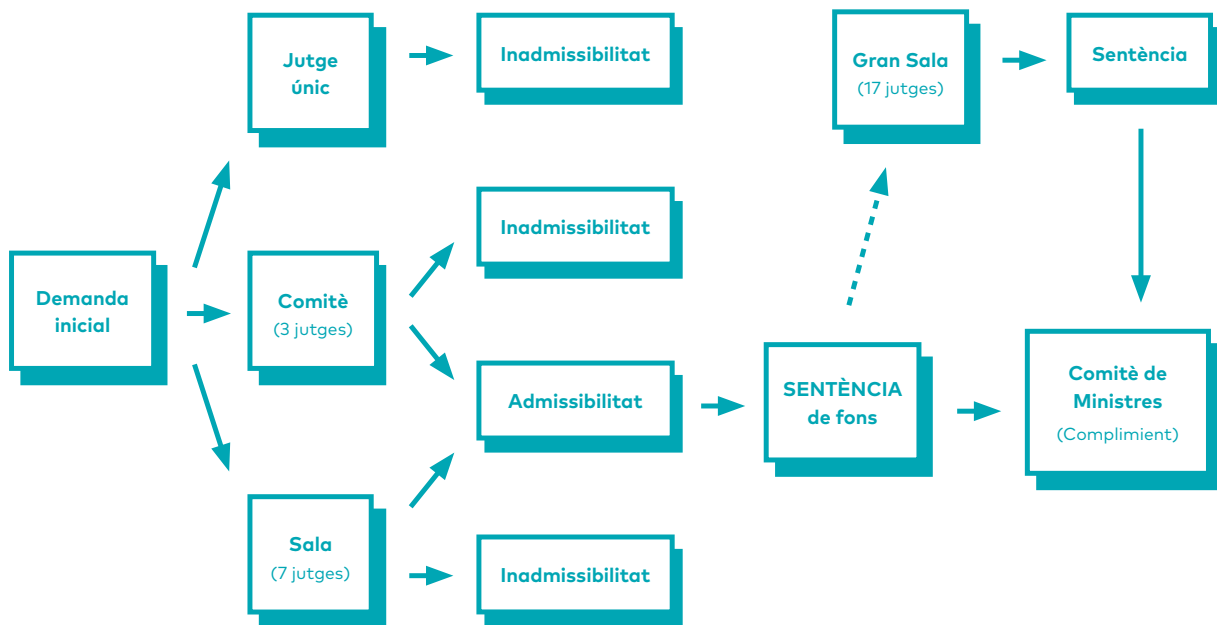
Demanda inicial

Jutge únic

Inadmissibilitat

Comitè
(3 jutges)

Inadmissibilitat

Admissibilitat

Sala
(7 jutges)

Inadmissibilitat

SENTÈNCIA de fons

Gran Sala
(17 jutges)

Sentència

Comitè de Ministres
(Compliment)